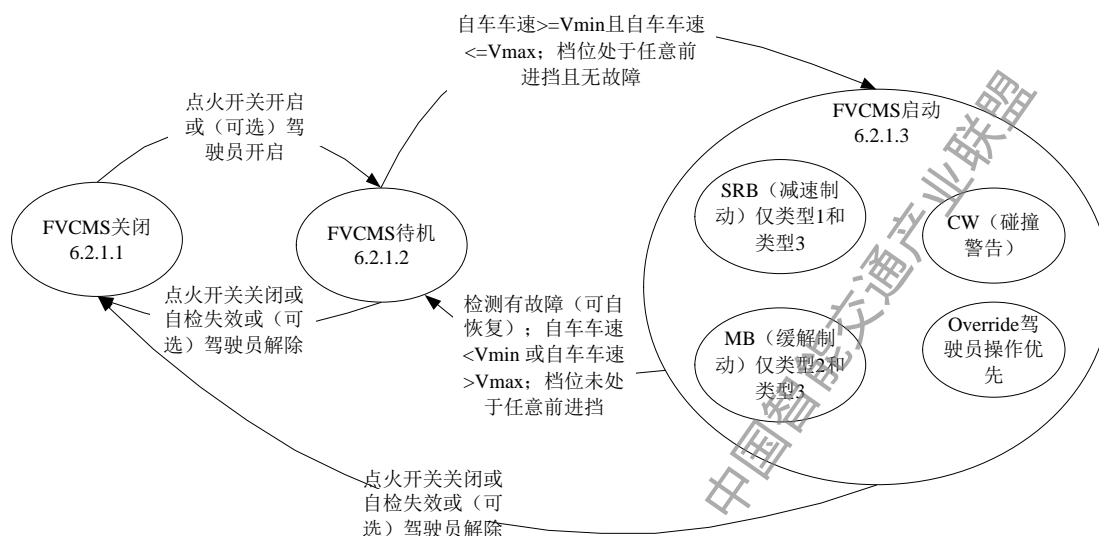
自车车速>=Vmin且自车车速<=Vmax；档位处于任意前进挡且无故障

点火开关开启或（可选）驾驶员开启

FVCMS启动
6.2.1.3

SRB（减速制动）仅类型1和类型3

CW（碰撞警告）

FVCMS关闭
6.2.1.1

FVCMS待机
6.2.1.2

点火开关关闭或自检失效或（可选）驾驶员解除

检测有故障（可自恢复）；自车车速<Vmin 或自车车速>Vmax；档位未处于任意前进挡

MB（缓解制动）仅类型2和类型3

Override驾驶员操作优先

点火开关关闭或自检失效或（可选）驾驶员解除

中国智能交通产业联盟